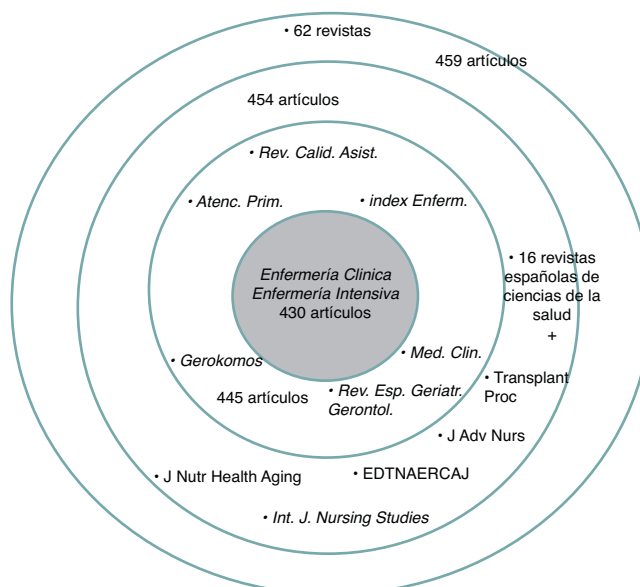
• 62 revistas

459 artículos

454 artículos

• Rev. Calid. Asist.

• Atenc. Prim.

• index Enferm.

Enfermería Clinica
Enfermería Intensiva
430 artículos

• 16 revistas españolas de ciencias de la salud
+

• Gerokomos

• Med. Clin.

• Transplant Proc

445 artículos

• Rev. Esp. Geriatr. Gerontol.

• J Adv Nurs

• J Nutr Health Aging

• EDTNAERCAJ

• Int. J. Nursing Studies